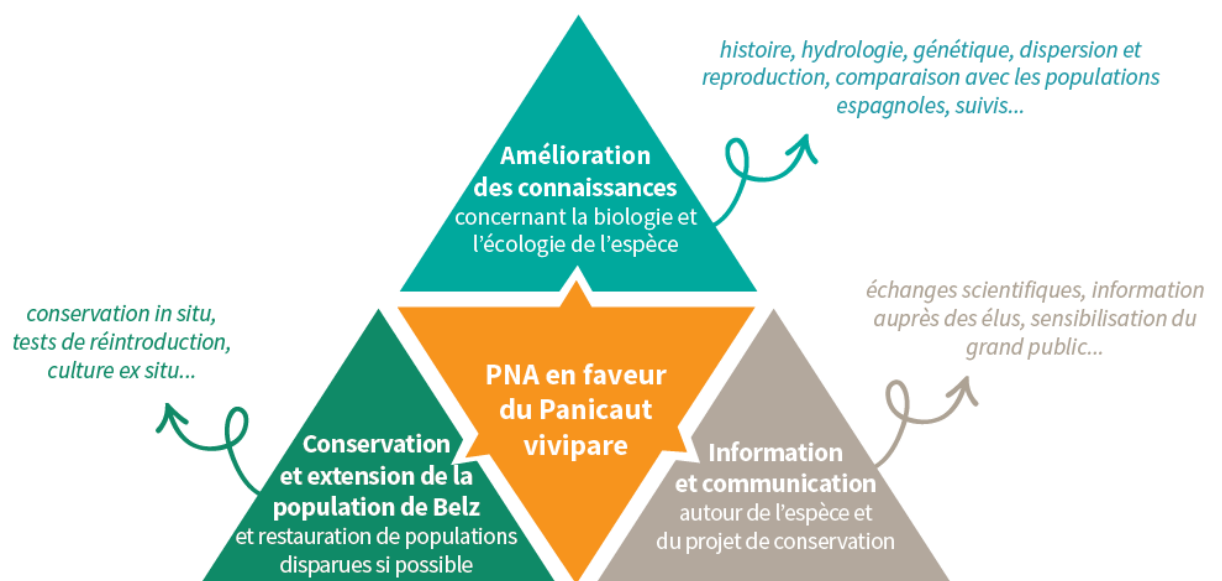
histoire, hydrologie, génétique, dispersion et reproduction, comparaison avec les populations espagnoles, suivis...

Amélioration des connaissances concernant la biologie et l'écologie de l'espèce

échanges scientifiques, information auprès des élus, sensibilisation du grand public...

conservation in situ, tests de réintroduction, culture ex situ...

PNA en faveur du Panicaut vivipare

Conservation et extension de la population de Belz et restauration de populations disparues si possible

Information et communication autour de l'espèce et du projet de conservation